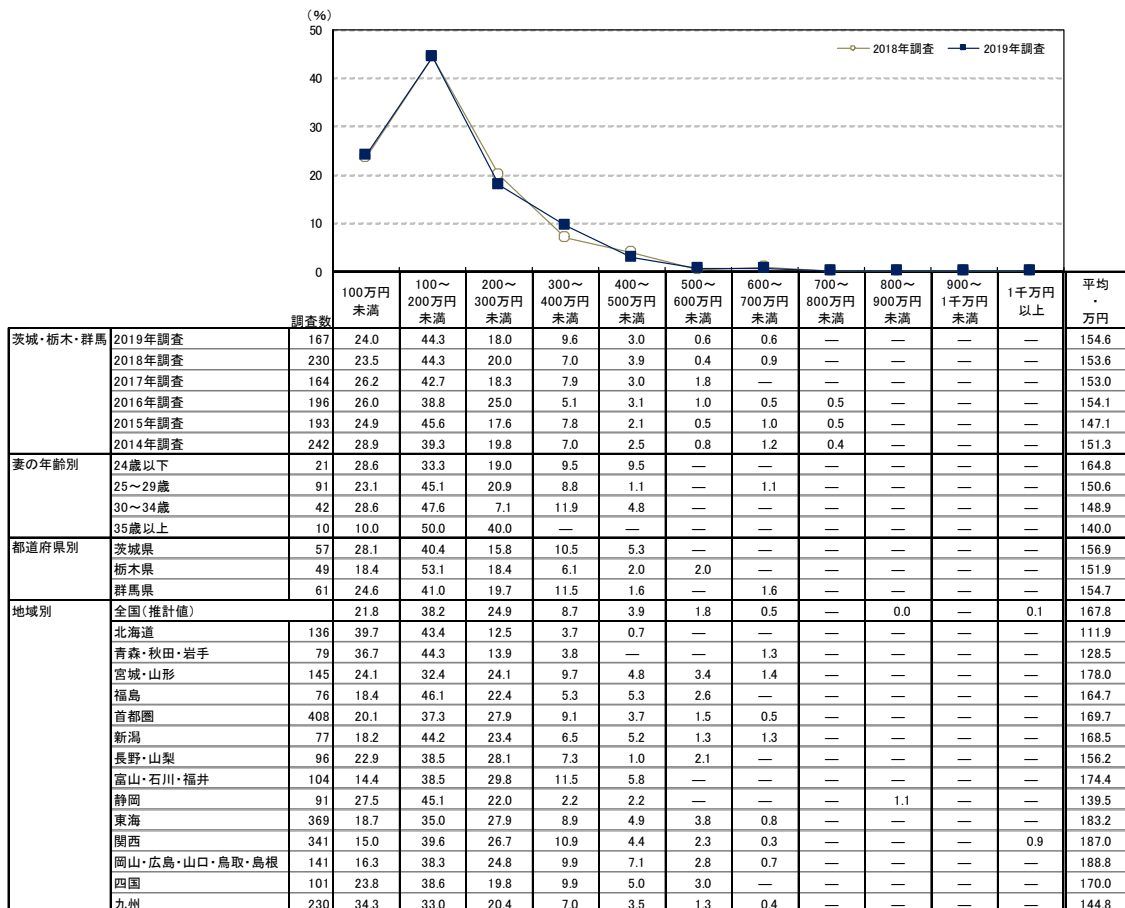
（%）
50
40
30
20
10
0

2018年調査
2019年調査

| | | 調査数 | 100万円未満 | 100～200万円未満 | 200～300万円未満 | 300～400万円未満 | 400～500万円未満 | 500～600万円未満 | 600～700万円未満 | 700～800万円未満 | 800～900万円未満 | 900～1千万円未満 | 1千万円以上 | 平均・万円 |
|---|---|---|---|---|---|---|---|---|---|---|---|---|---|---|
| 茨城・栃木・群馬 | 2019年調査 | 167 | 24.0 | 44.3 | 18.0 | 9.6 | 3.0 | 0.6 | 0.6 | — | — | — | — | 154.6 |
| | 2018年調査 | 230 | 23.5 | 44.3 | 20.0 | 7.0 | 3.9 | 0.4 | 0.9 | — | — | — | — | 153.6 |
| | 2017年調査 | 164 | 26.2 | 42.7 | 18.3 | 7.9 | 3.0 | 1.8 | — | — | — | — | — | 153.0 |
| | 2016年調査 | 196 | 26.0 | 38.8 | 25.0 | 5.1 | 3.1 | 1.0 | 0.5 | 0.5 | — | — | — | 154.1 |
| | 2015年調査 | 193 | 24.9 | 45.6 | 17.6 | 7.8 | 2.1 | 0.5 | 1.0 | 0.5 | — | — | — | 147.1 |
| | 2014年調査 | 242 | 28.9 | 39.3 | 19.8 | 7.0 | 2.5 | 0.8 | 1.2 | 0.4 | — | — | — | 151.3 |
| 妻の年齢別 | 24歳以下 | 21 | 28.6 | 33.3 | 19.0 | 9.5 | 9.5 | — | — | — | — | — | — | 164.8 |
| | 25～29歳 | 91 | 23.1 | 45.1 | 20.9 | 8.8 | 1.1 | — | 1.1 | — | — | — | — | 150.6 |
| | 30～34歳 | 42 | 28.6 | 47.6 | 7.1 | 11.9 | 4.8 | — | — | — | — | — | — | 148.9 |
| | 35歳以上 | 10 | 10.0 | 50.0 | 40.0 | — | — | — | — | — | — | — | — | 140.0 |
| 都道府県別 | 茨城県 | 57 | 28.1 | 40.4 | 15.8 | 10.5 | 5.3 | — | — | — | — | — | — | 156.9 |
| | 栃木県 | 49 | 18.4 | 53.1 | 18.4 | 6.1 | 2.0 | 2.0 | — | — | — | — | — | 151.9 |
| | 群馬県 | 61 | 24.6 | 41.0 | 19.7 | 11.5 | 1.6 | — | 1.6 | — | — | — | — | 154.7 |
| 地域別 | 全国（推計値） | | 21.8 | 38.2 | 24.9 | 8.7 | 3.9 | 1.8 | 0.5 | — | 0.0 | — | 0.1 | 167.8 |
| | 北海道 | 136 | 39.7 | 43.4 | 12.5 | 3.7 | 0.7 | — | — | — | — | — | — | 111.9 |
| | 青森・秋田・岩手 | 79 | 36.7 | 44.3 | 13.9 | 3.8 | — | — | 1.3 | — | — | — | — | 128.5 |
| | 宮城・山形 | 145 | 24.1 | 32.4 | 24.1 | 9.7 | 4.8 | 3.4 | 1.4 | — | — | — | — | 178.0 |
| | 福島 | 76 | 18.4 | 46.1 | 22.4 | 5.3 | 5.3 | 2.6 | — | — | — | — | — | 164.7 |
| | 首都圏 | 408 | 20.1 | 37.3 | 27.9 | 9.1 | 3.7 | 1.5 | 0.5 | — | — | — | — | 169.7 |
| | 新潟 | 77 | 18.2 | 44.2 | 23.4 | 6.5 | 5.2 | 1.3 | 1.3 | — | — | — | — | 168.5 |
| | 長野・山梨 | 96 | 22.9 | 38.5 | 28.1 | 7.3 | 1.0 | 2.1 | — | — | — | — | — | 156.2 |
| | 富山・石川・福井 | 104 | 14.4 | 38.5 | 29.8 | 11.5 | 5.8 | — | — | — | — | — | — | 174.4 |
| | 静岡 | 91 | 27.5 | 45.1 | 22.0 | 2.2 | 2.2 | — | — | — | 1.1 | — | — | 139.5 |
| | 東海 | 369 | 18.7 | 35.0 | 27.9 | 8.9 | 4.9 | 3.8 | 0.8 | — | — | — | — | 183.2 |
| | 関西 | 341 | 15.0 | 39.6 | 26.7 | 10.9 | 4.4 | 2.3 | 0.3 | — | — | — | 0.9 | 187.0 |
| | 岡山・広島・山口・鳥取・島根 | 141 | 16.3 | 38.3 | 24.8 | 9.9 | 7.1 | 2.8 | 0.7 | — | — | — | — | 188.8 |
| | 四国 | 101 | 23.8 | 38.6 | 19.8 | 9.9 | 5.0 | 3.0 | — | — | — | — | — | 170.0 |
| | 九州 | 230 | 34.3 | 33.0 | 20.4 | 7.0 | 3.5 | 1.3 | 0.4 | — | — | — | — | 144.8 |